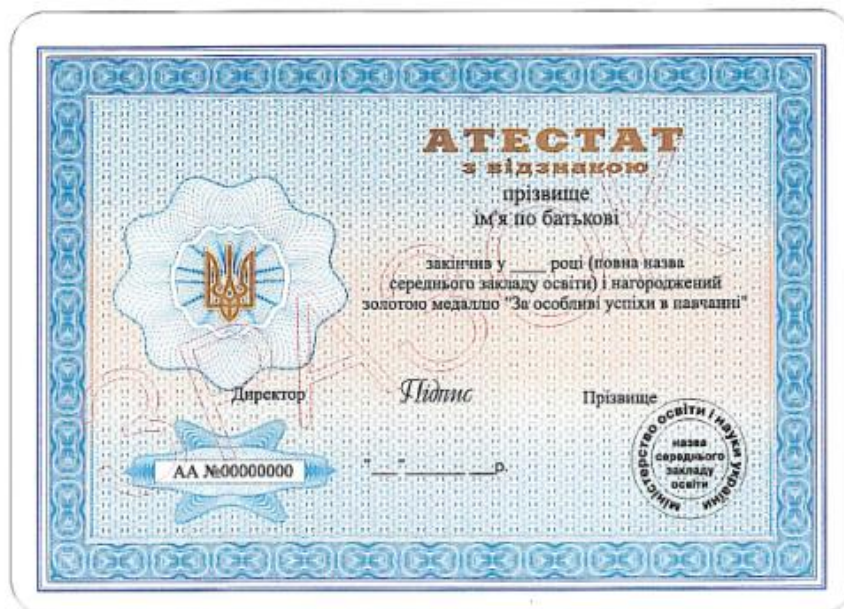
АТЕСТАТ
з відзнакою
прізвище
ім'я по батькові

закінчив у ____ році (повна назва середнього закладу освіти) і нагороджений золотою медаллю "За особливі успіхи в навчанні"

Директор
Підпис
Прізвище

АА №00000000

"___" ________ ___р.

Міністерство освіти і науки України
назва середнього закладу освіти